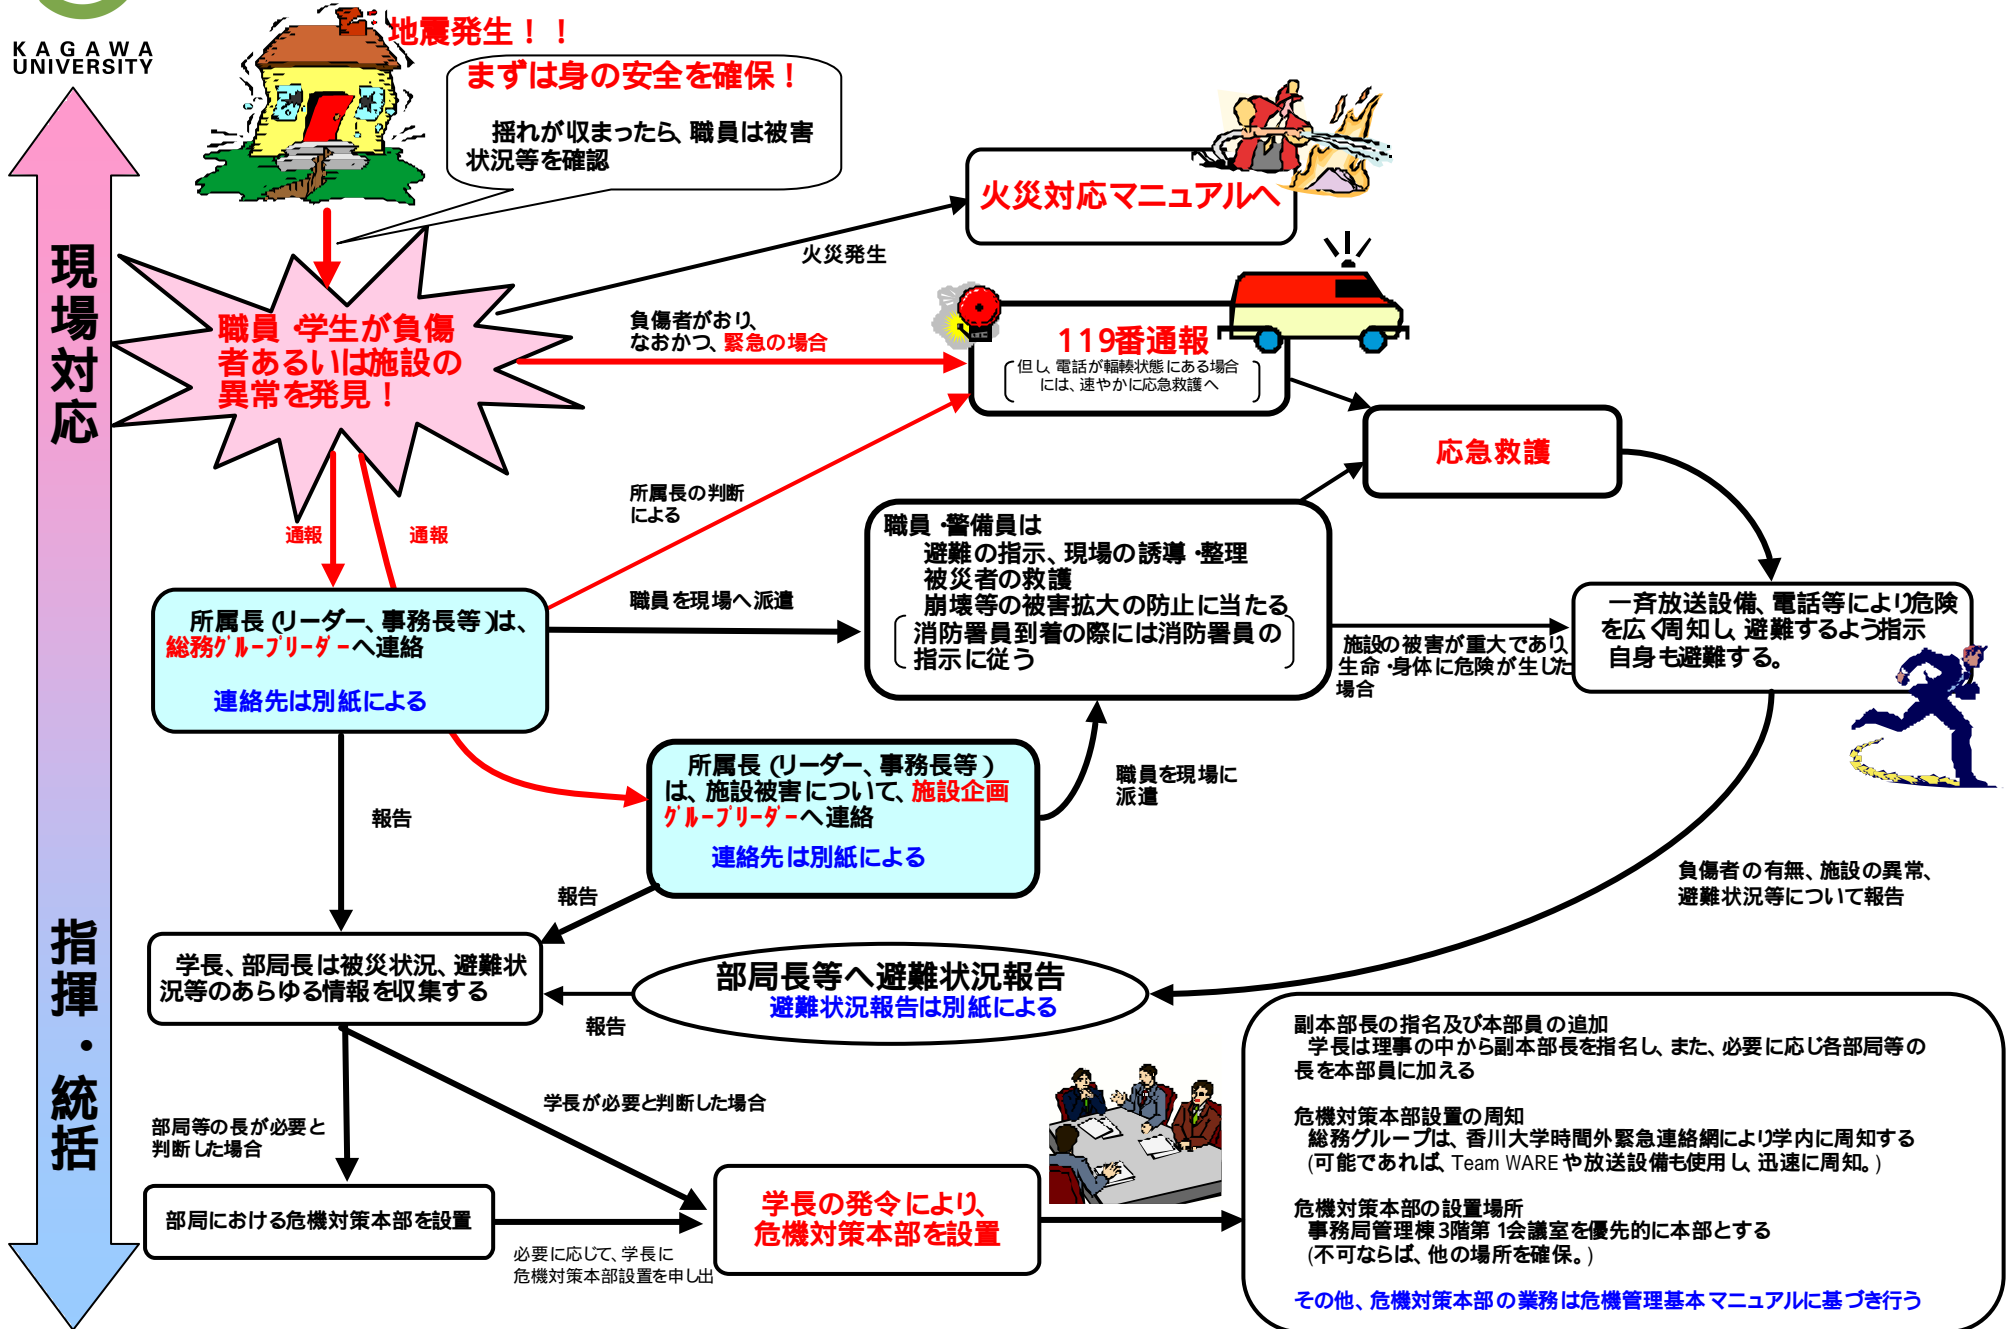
KAGAWA UNIVERSITY

現場対応

指揮・統括

地震発生！！

まずは身の安全を確保！

揺れが収まったら、職員は被害状況等を確認

火災対応マニュアルへ

火災発生

職員 学生が負傷者あるいは施設の異常を発見！

負傷者がおり、なおかつ、緊急の場合

119番通報

（但し、電話が輻輳状態にある場合には、速やかに応急救護へ）

応急救護

所属長の判断による

通報

通報

職員・警備員は
避難の指示、現場の誘導・整理
被災者の救護
崩壊等の被害拡大の防止に当たる
（消防署員到着の際には消防署員の指示に従う）

所属長（リーダー、事務長等）は、総務グループリーダーへ連絡

連絡先は別紙による

職員を現場へ派遣

一斉放送設備、電話等により危険を広く周知し、避難するよう指示
自身も避難する。

施設の被害が重大であり、生命・身体に危険が生じた場合

所属長（リーダー、事務長等）は、施設被害について、施設企画グループリーダーへ連絡

連絡先は別紙による

職員を現場に派遣

報告

報告

負傷者の有無、施設の異常、避難状況等について報告

学長、部局長は被災状況、避難状況等のあらゆる情報を収集する

部局長等へ避難状況報告
避難状況報告は別紙による

報告

副本部長の指名及び本部員の追加
学長は理事の中から副本部長を指名し、また、必要に応じ各部局等の長を本部員に加える

危機対策本部設置の周知
総務グループは、香川大学時間外緊急連絡網により学内に周知する
（可能であれば、Team WAREや放送設備も使用し、迅速に周知。）

危機対策本部の設置場所
事務局管理棟3階第1会議室を優先的に本部とする
（不可ならば、他の場所を確保。）

その他、危機対策本部の業務は危機管理基本マニュアルに基づき行う

学長が必要と判断した場合

部局等の長が必要と判断した場合

部局における危機対策本部を設置

学長の発令により、危機対策本部を設置

必要に応じて、学長に危機対策本部設置を申し出